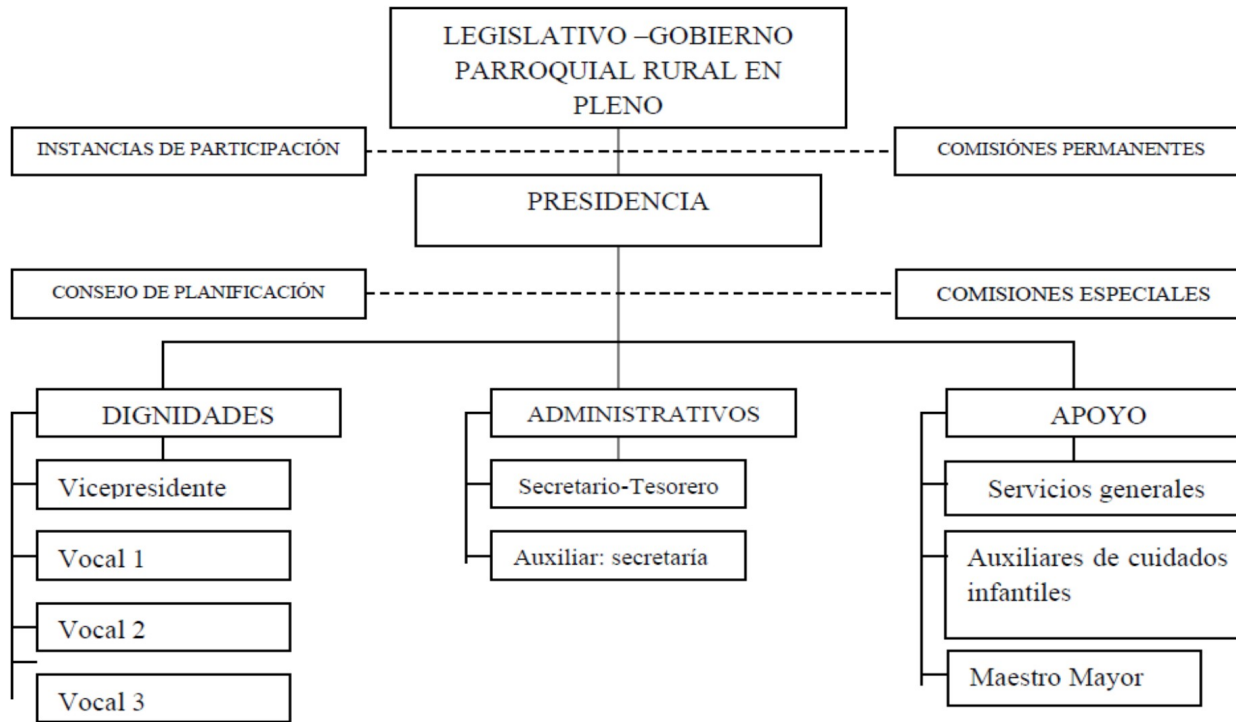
LEGISLATIVO –GOBIERNO PARROQUIAL RURAL EN PLENO

INSTANCIAS DE PARTICIPACIÓN

COMISIÓNES PERMANENTES

PRESIDENCIA

CONSEJO DE PLANIFICACIÓN

COMISIONES ESPECIALES

DIGNIDADES

Vicepresidente

Vocal 1

Vocal 2

Vocal 3

ADMINISTRATIVOS

Secretario-Tesorero

Auxiliar: secretaría

APOYO

Servicios generales

Auxiliares de cuidados infantiles

Maestro Mayor